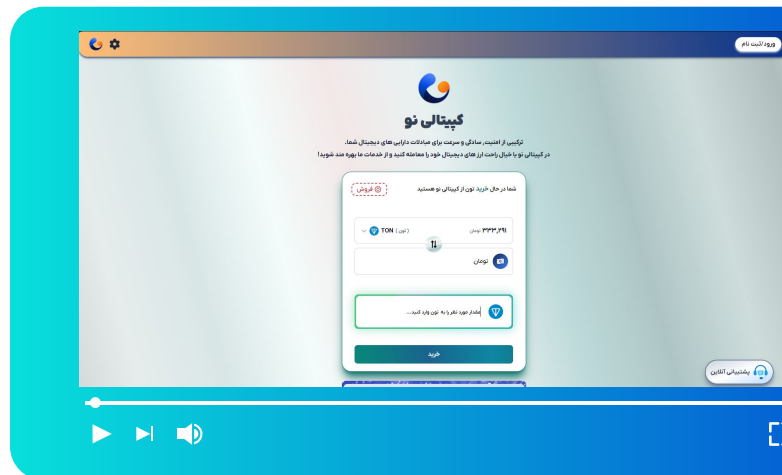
ورود/ثبت نام

کپیتالی نو

ترکیبی از امنیت، سادگی و سرعت برای مبادلات دارایی های دیجیتال شما.
در کپیتالی نو با خیال راحت ارزهای دیجیتال خود را معامله کنید و از خدمات ما بهره مند شوید!

شما در حال خرید تون از کپیتالی نو هستید

فروش

۳۳۳,۲۹۱ تومان

TON (تون)

تومان

مقدار مورد نظر را به تون وارد کنید...

خرید

پشتیبانی آنلاین